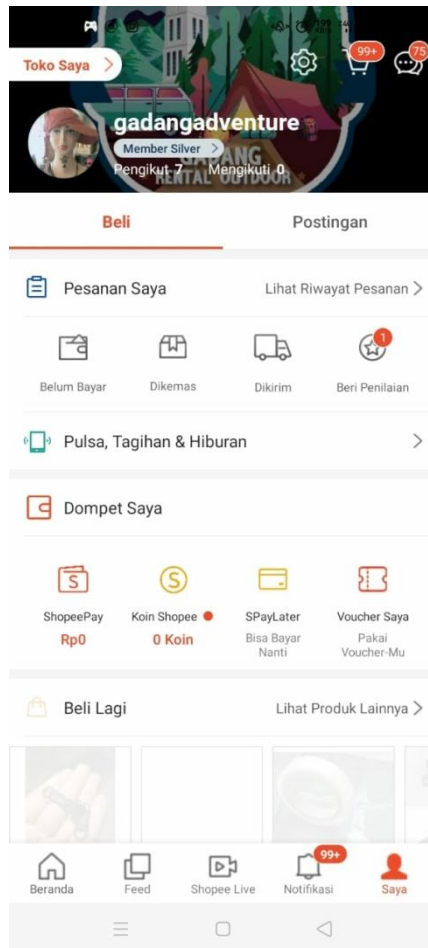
Toko Saya >

99+

75

gadangadventure

Member Silver >

Pengikut 7 Mengikuti 0

GADANG RENTAL OUTDOOR

Beli

Postingan

Pesanan Saya

Lihat Riwayat Pesanan >

Belum Bayar

Dikemas

Dikirim

1

Beri Penilaian

Pulsa, Tagihan & Hiburan >

Dompet Saya

ShopeePay

Rp0

Koin Shopee

0 Koin

SPayLater

Bisa Bayar Nanti

Voucher Saya

Pakai Voucher-Mu

Beli Lagi

Lihat Produk Lainnya >

Beranda

Feed

Shopee Live

99+

Notifikasi

Saya